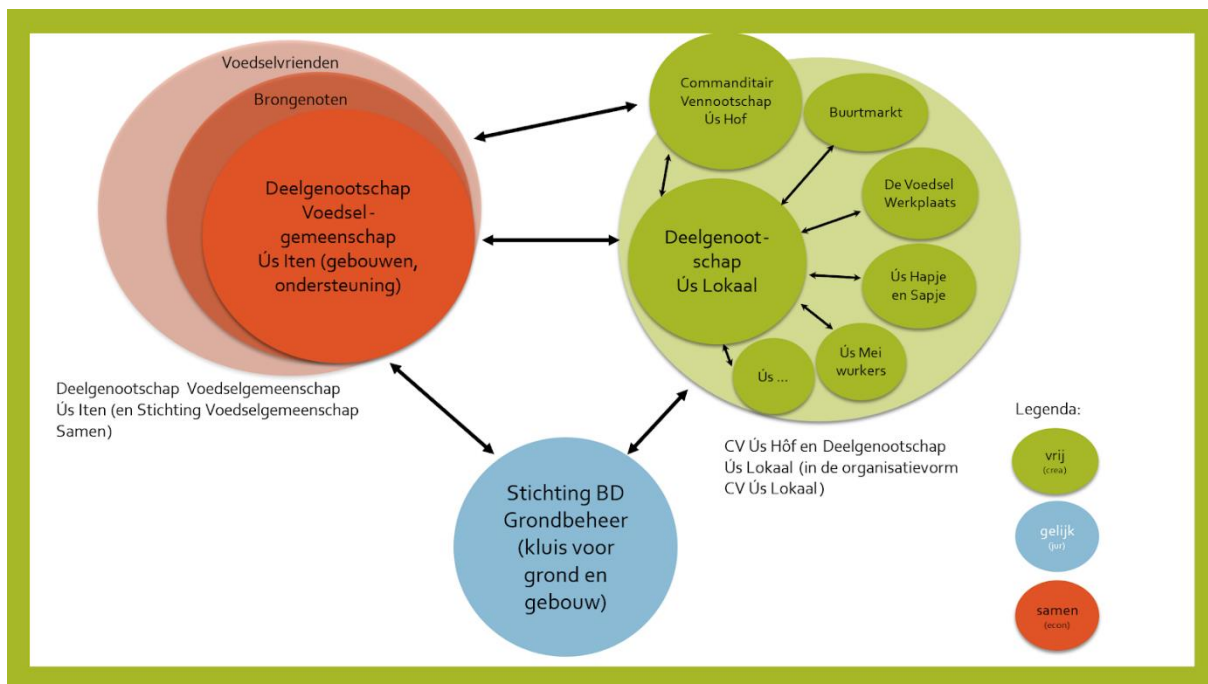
Voedselvrienden

Brongenoten

Deelgenootschap Voedsel-gemeenschap Ús Iten (gebouwen, ondersteuning)

Deelgenootschap Voedselgemeenschap Ús Iten (en Stichting Voedselgemeenschap Samen)

Commanditair Vennootschap Ús Hof

Buurtmarkt

De Voedsel Werkplaats

Deelgenoot-schap Ús Lokaal

Ús Hapje en Sapje

Ús Mei wurkers

Ús ...

CV Ús Hôf en Deelgenootschap Ús Lokaal (in de organisatievorm CV Ús Lokaal)

Stichting BD Grondbeheer (kluis voor grond en gebouw)

Legenda:

vrij
(crea)

gelijk
(jur)

samen
(econ)